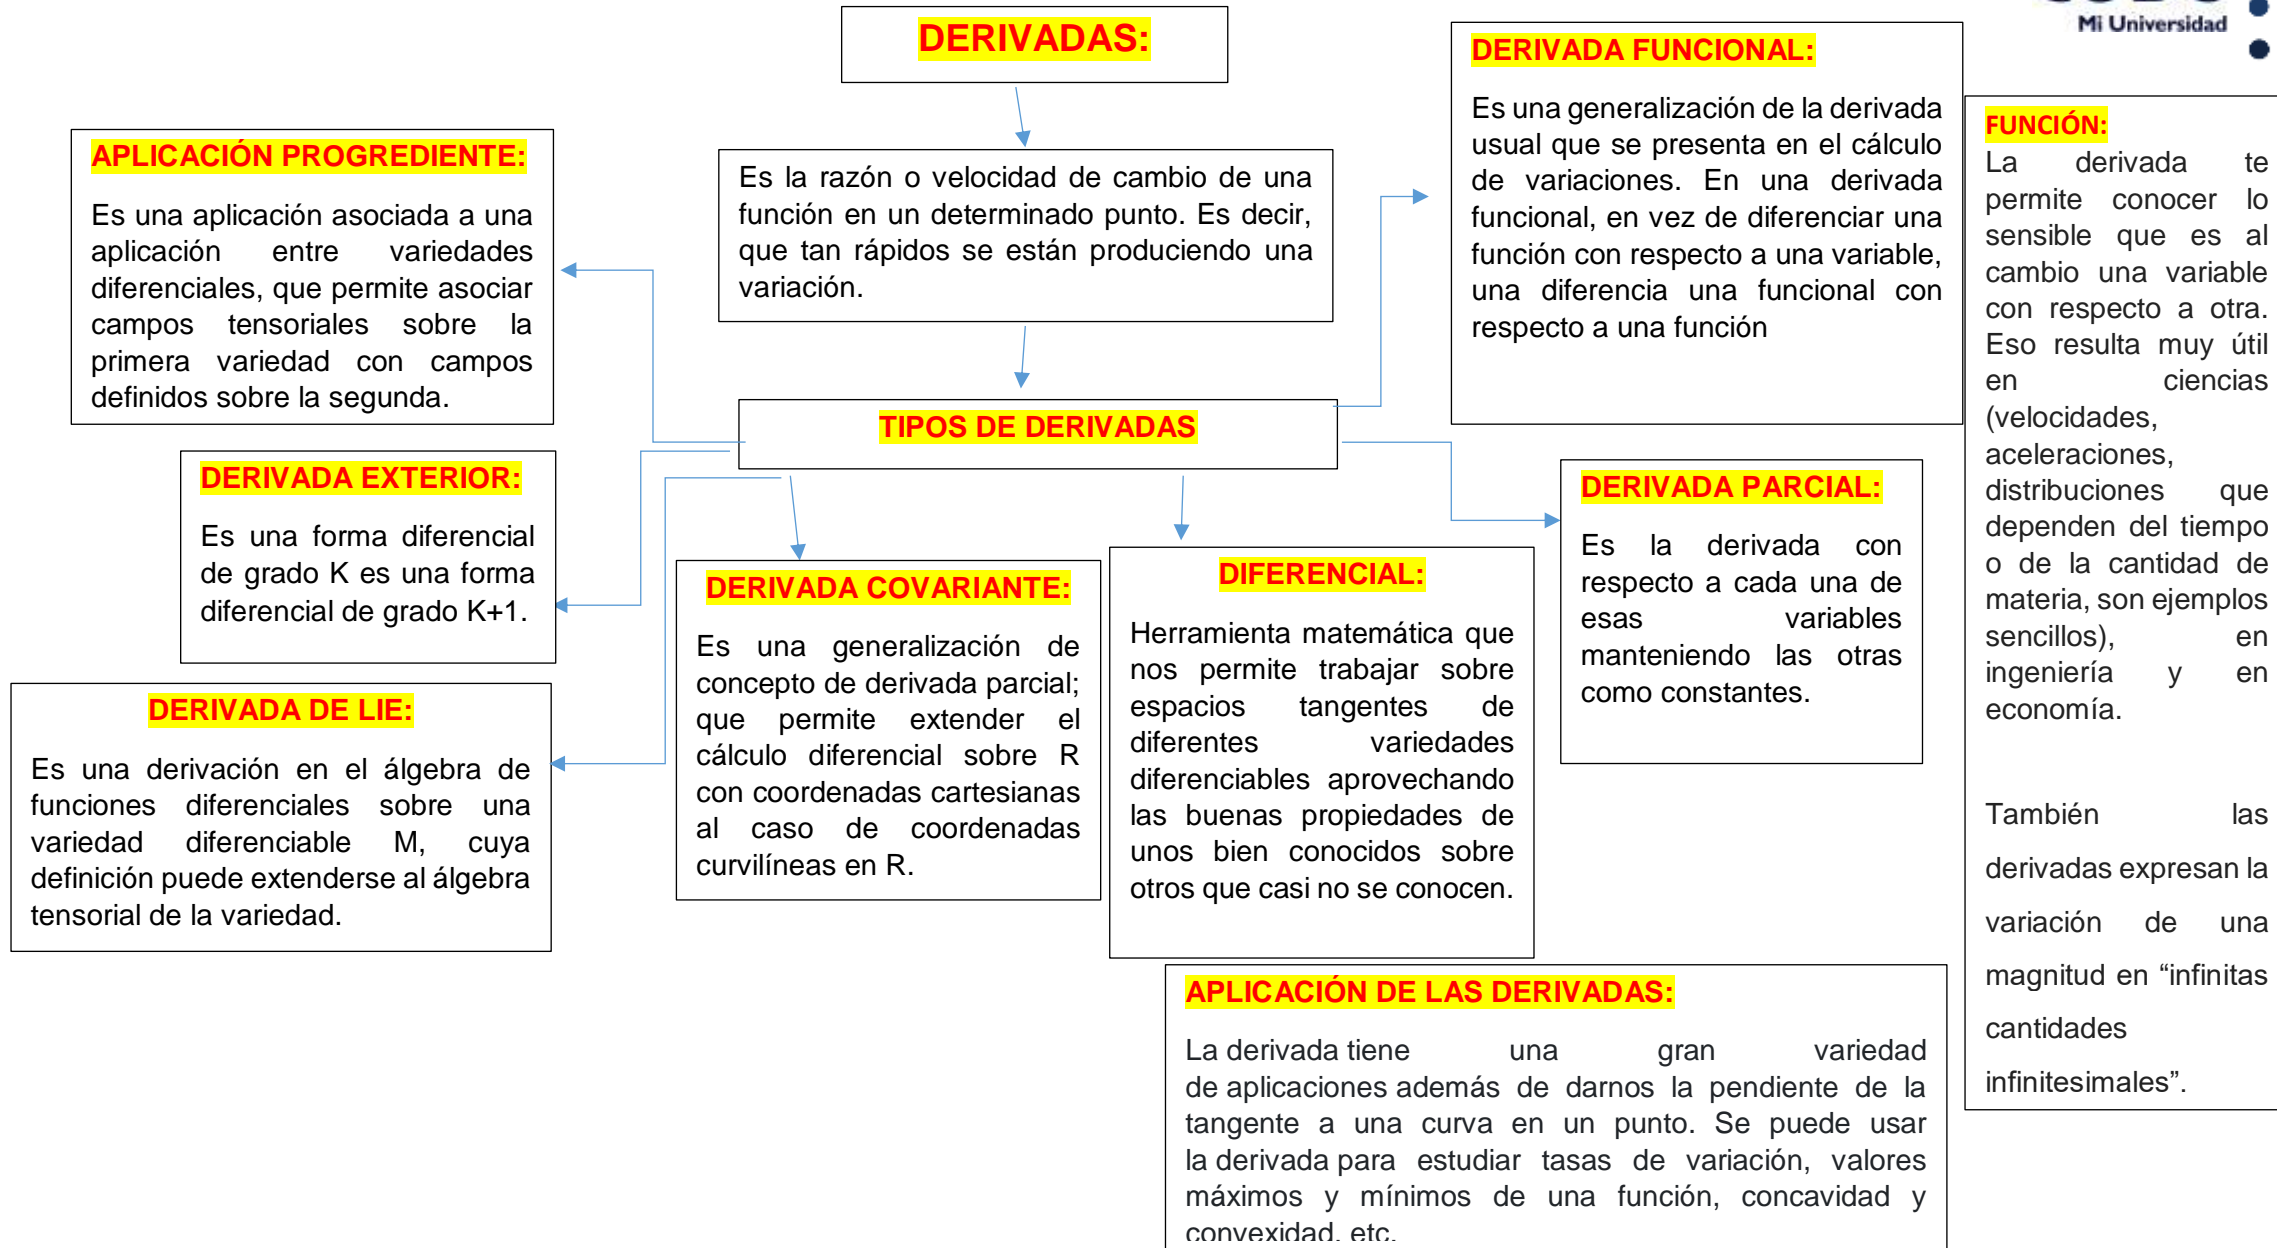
Mi Universidad

DERIVADAS:

Es la razón o velocidad de cambio de una función en un determinado punto. Es decir, que tan rápidos se están produciendo una variación.

TIPOS DE DERIVADAS

APLICACIÓN PROGREDIENTE:

Es una aplicación asociada a una aplicación entre variedades diferenciales, que permite asociar campos tensoriales sobre la primera variedad con campos definidos sobre la segunda.

DERIVADA EXTERIOR:

Es una forma diferencial de grado K es una forma diferencial de grado K+1.

DERIVADA DE LIE:

Es una derivación en el álgebra de funciones diferenciales sobre una variedad diferenciable M, cuya definición puede extenderse al álgebra tensorial de la variedad.

DERIVADA COVARIANTE:

Es una generalización de concepto de derivada parcial; que permite extender el cálculo diferencial sobre R con coordenadas cartesianas al caso de coordenadas curvilíneas en R.

DIFERENCIAL:

Herramienta matemática que nos permite trabajar sobre espacios tangentes de diferentes variedades diferenciables aprovechando las buenas propiedades de unos bien conocidos sobre otros que casi no se conocen.

DERIVADA FUNCIONAL:

Es una generalización de la derivada usual que se presenta en el cálculo de variaciones. En una derivada funcional, en vez de diferenciar una función con respecto a una variable, una diferencia una funcional con respecto a una función

DERIVADA PARCIAL:

Es la derivada con respecto a cada una de esas variables manteniendo las otras como constantes.

FUNCIÓN:

La derivada te permite conocer lo sensible que es al cambio una variable con respecto a otra. Eso resulta muy útil en ciencias (velocidades, aceleraciones, distribuciones que dependen del tiempo o de la cantidad de materia, son ejemplos sencillos), en ingeniería y en economía.

También las derivadas expresan la variación de una magnitud en “infinitas cantidades infinitesimales”.

APLICACIÓN DE LAS DERIVADAS:

La derivada tiene una gran variedad de aplicaciones además de darnos la pendiente de la tangente a una curva en un punto. Se puede usar la derivada para estudiar tasas de variación, valores máximos y mínimos de una función, concavidad y convexidad, etc.